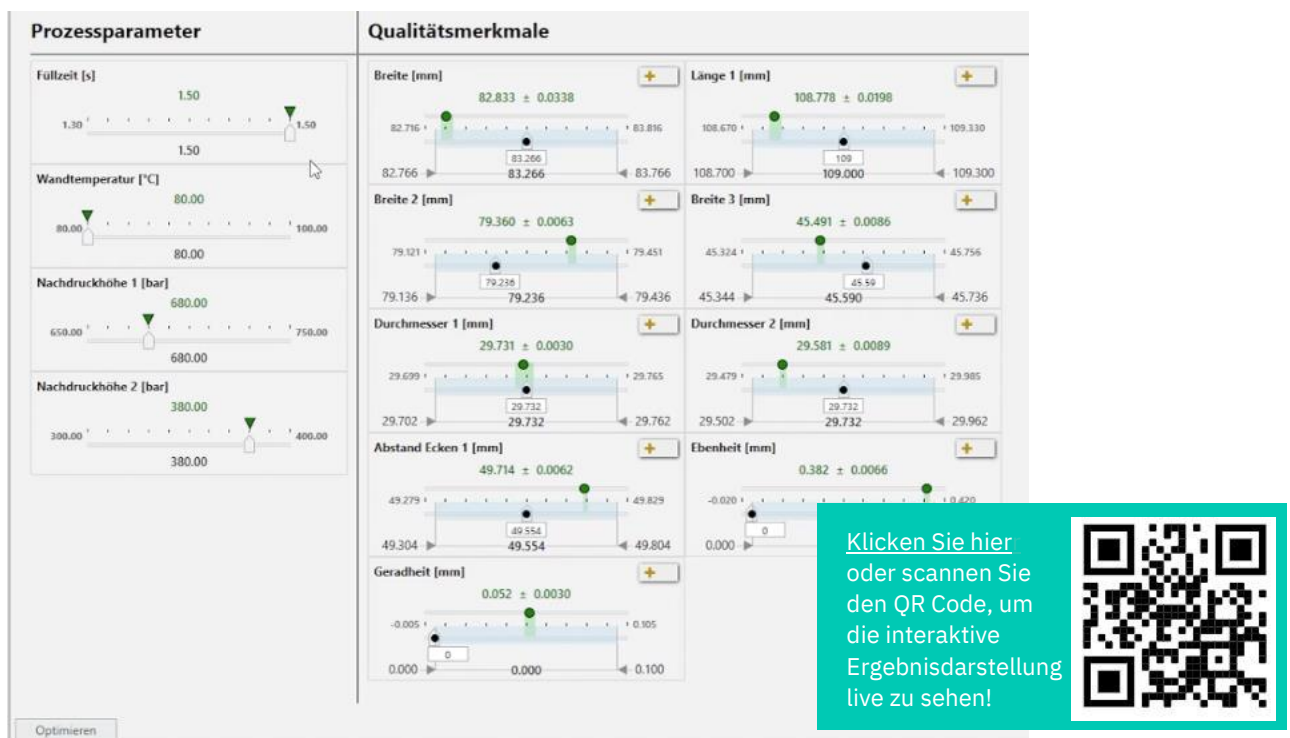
Prozessparameter

Füllzeit [s]
1.50
1.30 1.50
1.50

Wandtemperatur [°C]
80.00
80.00 100.00
80.00

Nachdruckhöhe 1 [bar]
680.00
650.00 750.00
680.00

Nachdruckhöhe 2 [bar]
380.00
300.00 400.00
380.00

Optimieren

Qualitätsmerkmale

Breite [mm]
82.833 ± 0.0338
82.716 83.816
83.266
82.766 83.266 83.766

Länge 1 [mm]
108.778 ± 0.0198
108.670 109.330
109
108.700 109.000 109.300

Breite 2 [mm]
79.360 ± 0.0063
79.121 79.451
79.236
79.136 79.236 79.436

Breite 3 [mm]
45.491 ± 0.0086
45.324 45.756
45.59
45.344 45.590 45.736

Durchmesser 1 [mm]
29.731 ± 0.0030
29.699 29.765
29.732
29.702 29.732 29.762

Durchmesser 2 [mm]
29.581 ± 0.0089
29.479 29.985
29.732
29.502 29.732 29.962

Abstand Ecken 1 [mm]
49.714 ± 0.0062
49.279 49.829
49.554
49.304 49.554 49.804

Ebenheit [mm]
0.382 ± 0.0066
-0.020 0.420
0
0.000

Geradheit [mm]
0.052 ± 0.0030
-0.005 0.105
0
0.000 0.000 0.100

Klicken Sie hier oder scannen Sie den QR Code, um die interaktive Ergebnisdarstellung live zu sehen!